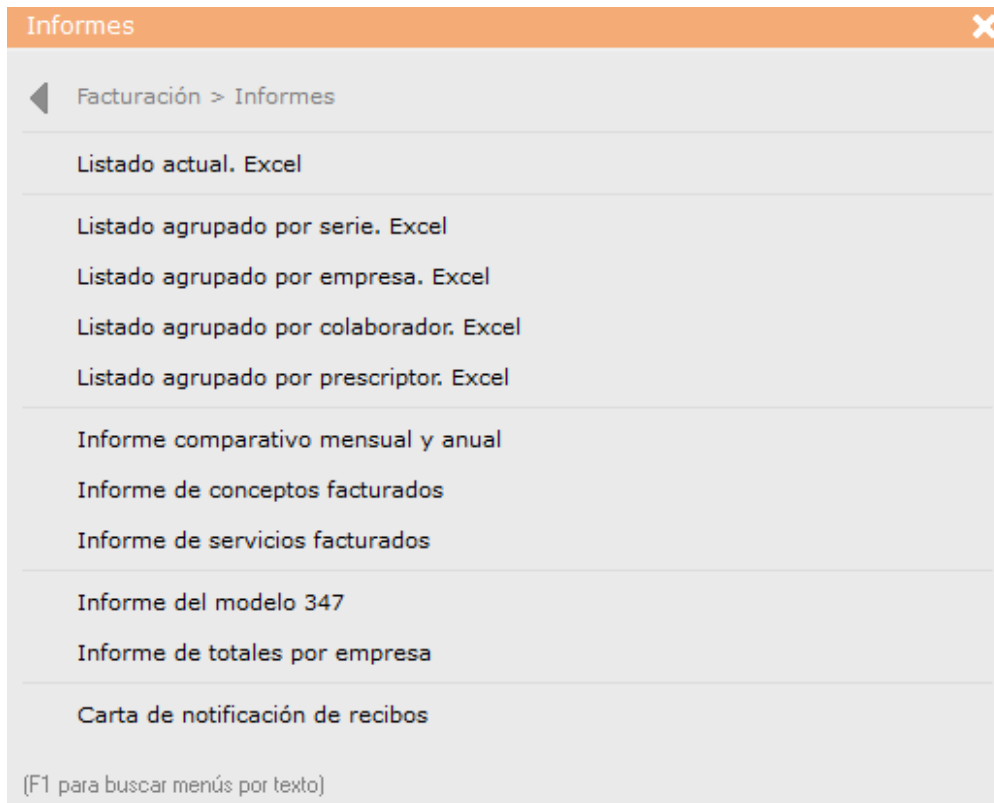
Informes

Facturación > Informes

Listado actual. Excel

Listado agrupado por serie. Excel

Listado agrupado por empresa. Excel

Listado agrupado por colaborador. Excel

Listado agrupado por prescriptor. Excel

Informe comparativo mensual y anual

Informe de conceptos facturados

Informe de servicios facturados

Informe del modelo 347

Informe de totales por empresa

Carta de notificación de recibos

(F1 para buscar menús por texto)